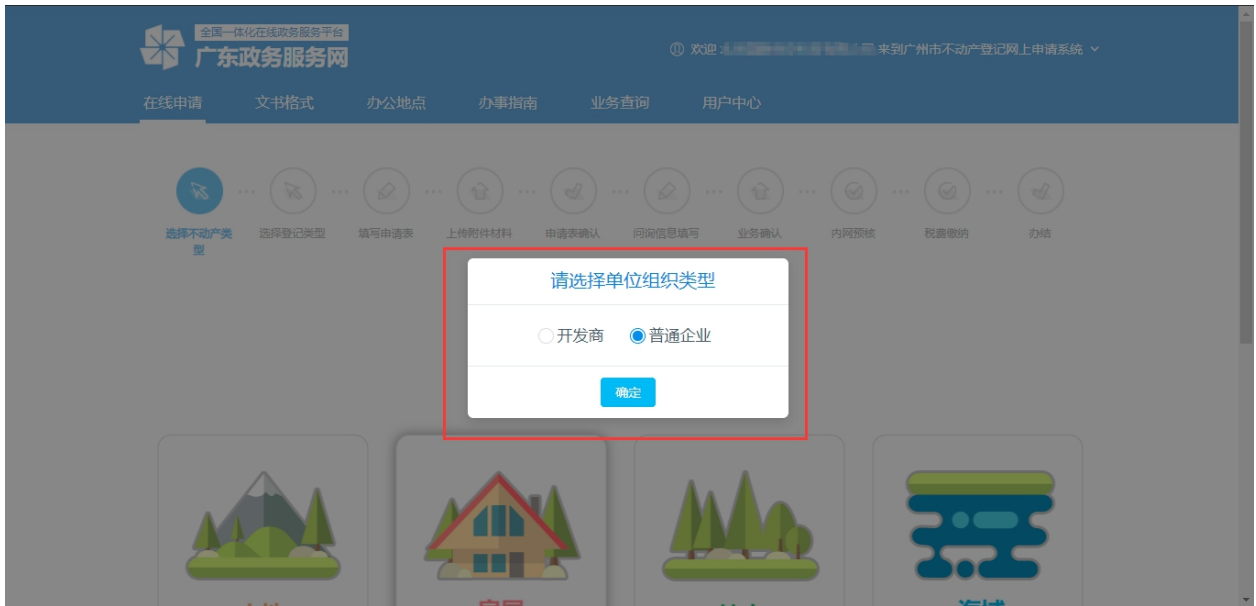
全国一体化在线政务服务平台
广东政务服务网

欢迎 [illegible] 来到广州市不动产登记网上申请系统

在线申请　文书格式　办公地点　办事指南　业务查询　用户中心

选择不动产类型　选择登记类型　填写申请表　上传附件材料　申请表确认　问询信息填写　业务确认　内网预审　税费缴纳　办结

请选择单位组织类型

开发商　普通企业

确定

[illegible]　房屋　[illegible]　海域